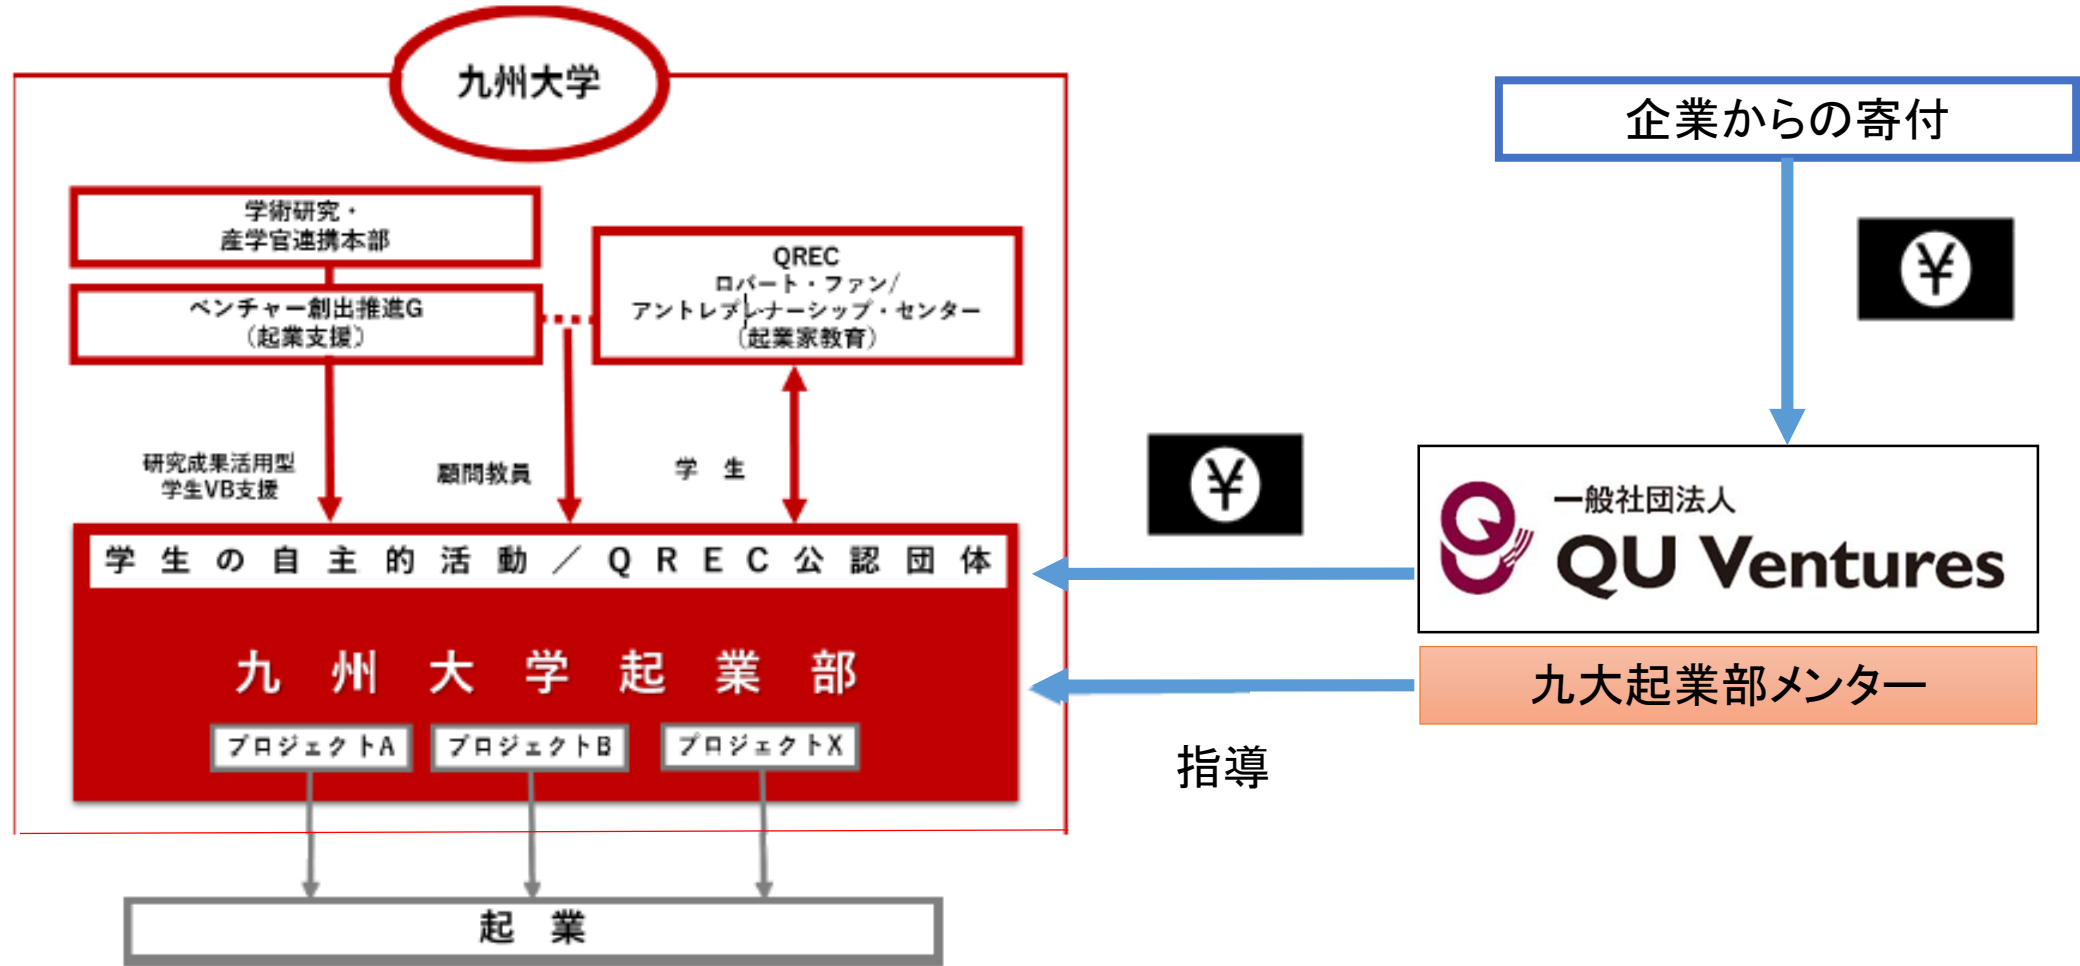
九州大学

学術研究・産学官連携本部

ベンチャー創出推進G
（起業支援）

QREC
ロバート・ファン/
アントレプレナーシップ・センター
（起業家教育）

研究成果活用型
学生VB支援

顧問教員

学　生

学生の自主的活動／QREC公認団体

九州大学起業部

プロジェクトA

プロジェクトB

プロジェクトX

起　業

企業からの寄付

¥

¥

一般社団法人
QU Ventures

九大起業部メンター

指導